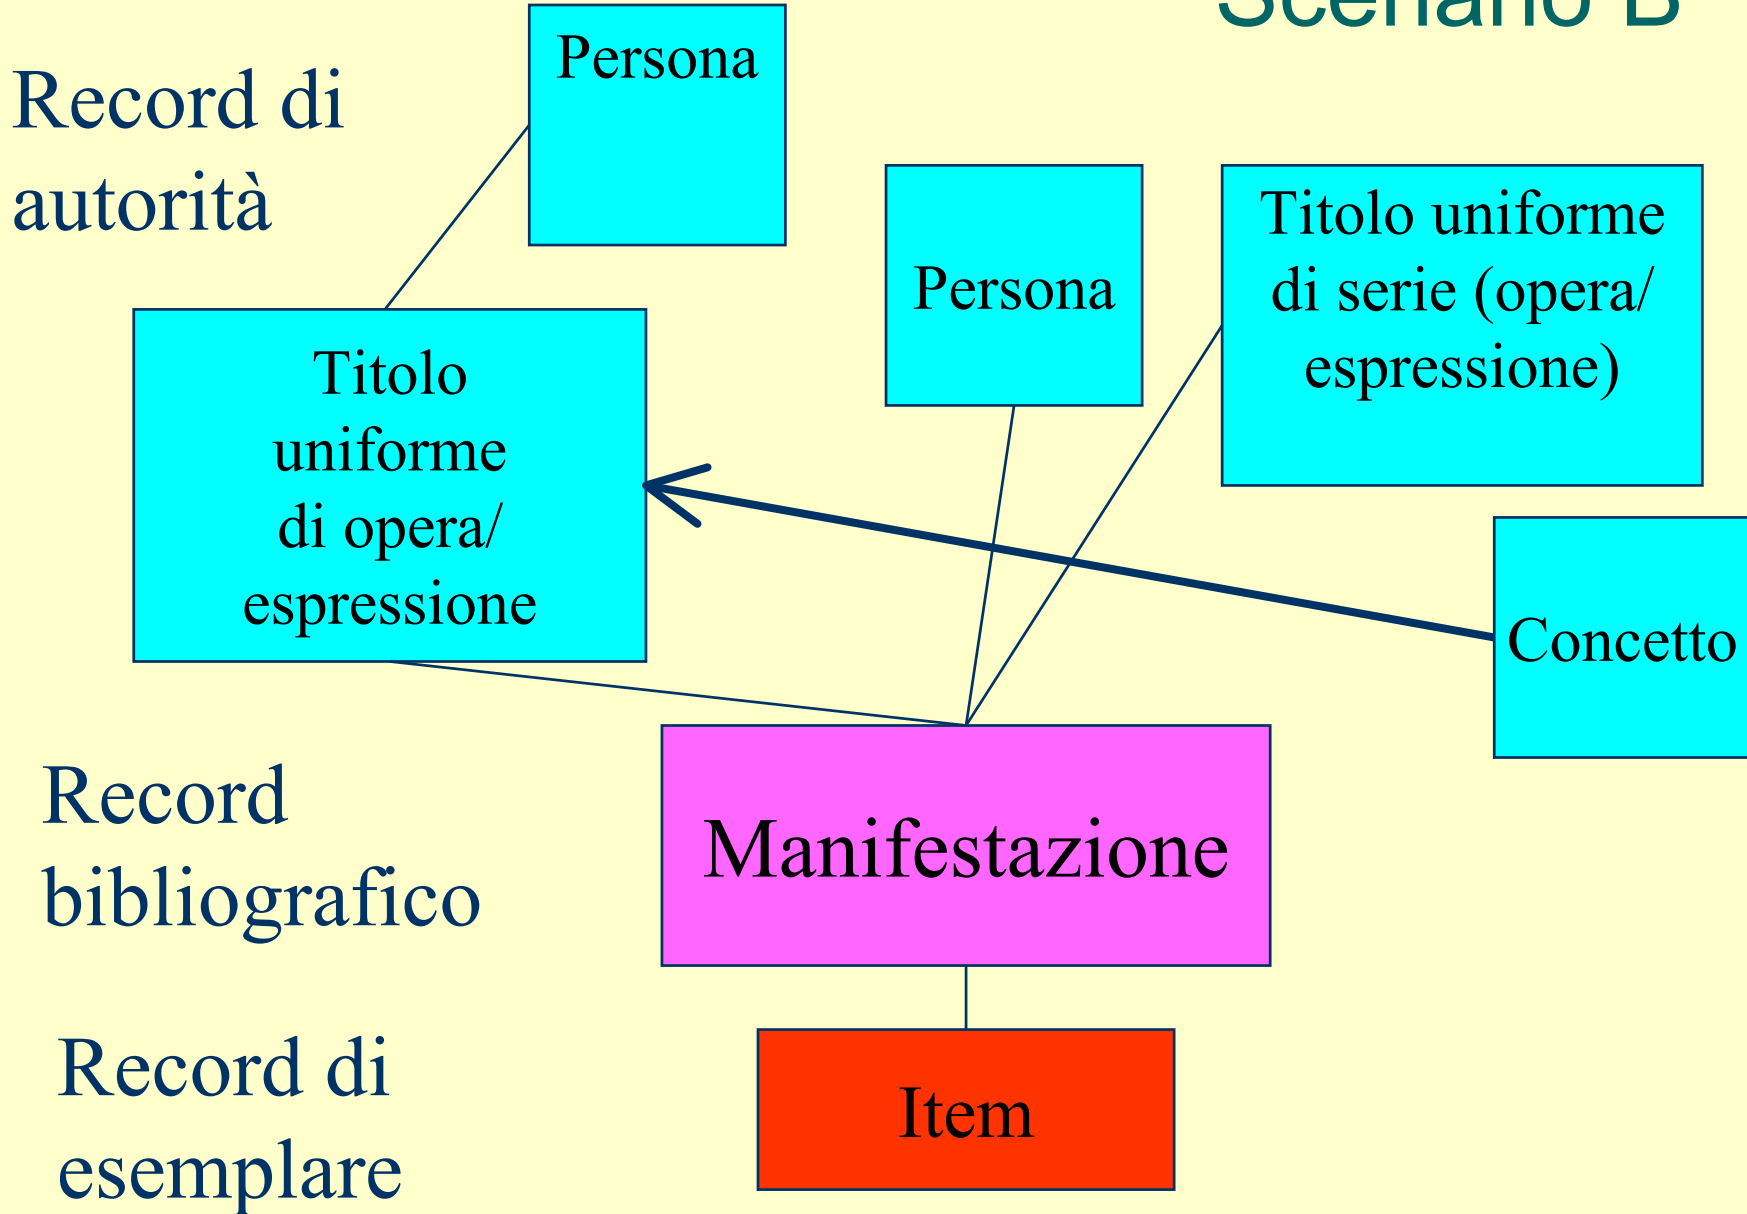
Scenario B

Record di autorità

Persona

Persona

Titolo uniforme di serie (opera/ espressione)

Titolo uniforme di opera/ espressione

Concetto

Record bibliografico

Manifestazione

Record di esemplare

Item